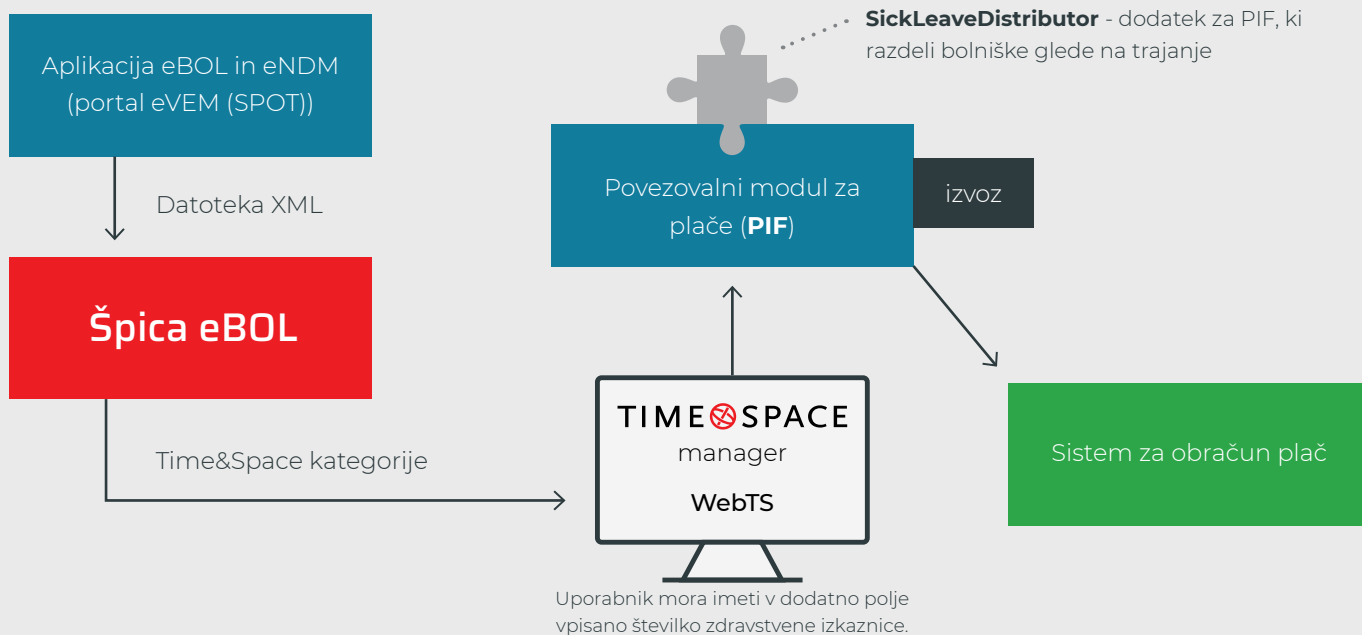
Aplikacija eBOL in eNDM (portal eVEM (SPOT))

Datoteka XML

Špica eBOL

Time&Space kategorije

**SickLeaveDistributor** - dodatek za PIF, ki razdeli bolniške glede na trajanje

Povezovalni modul za plače (**PIF**)

izvoz

TIME SPACE manager

WebTS

Sistem za obračun plač

Uporabnik mora imeti v dodatno polje vpisano številko zdravstvene izkaznice.